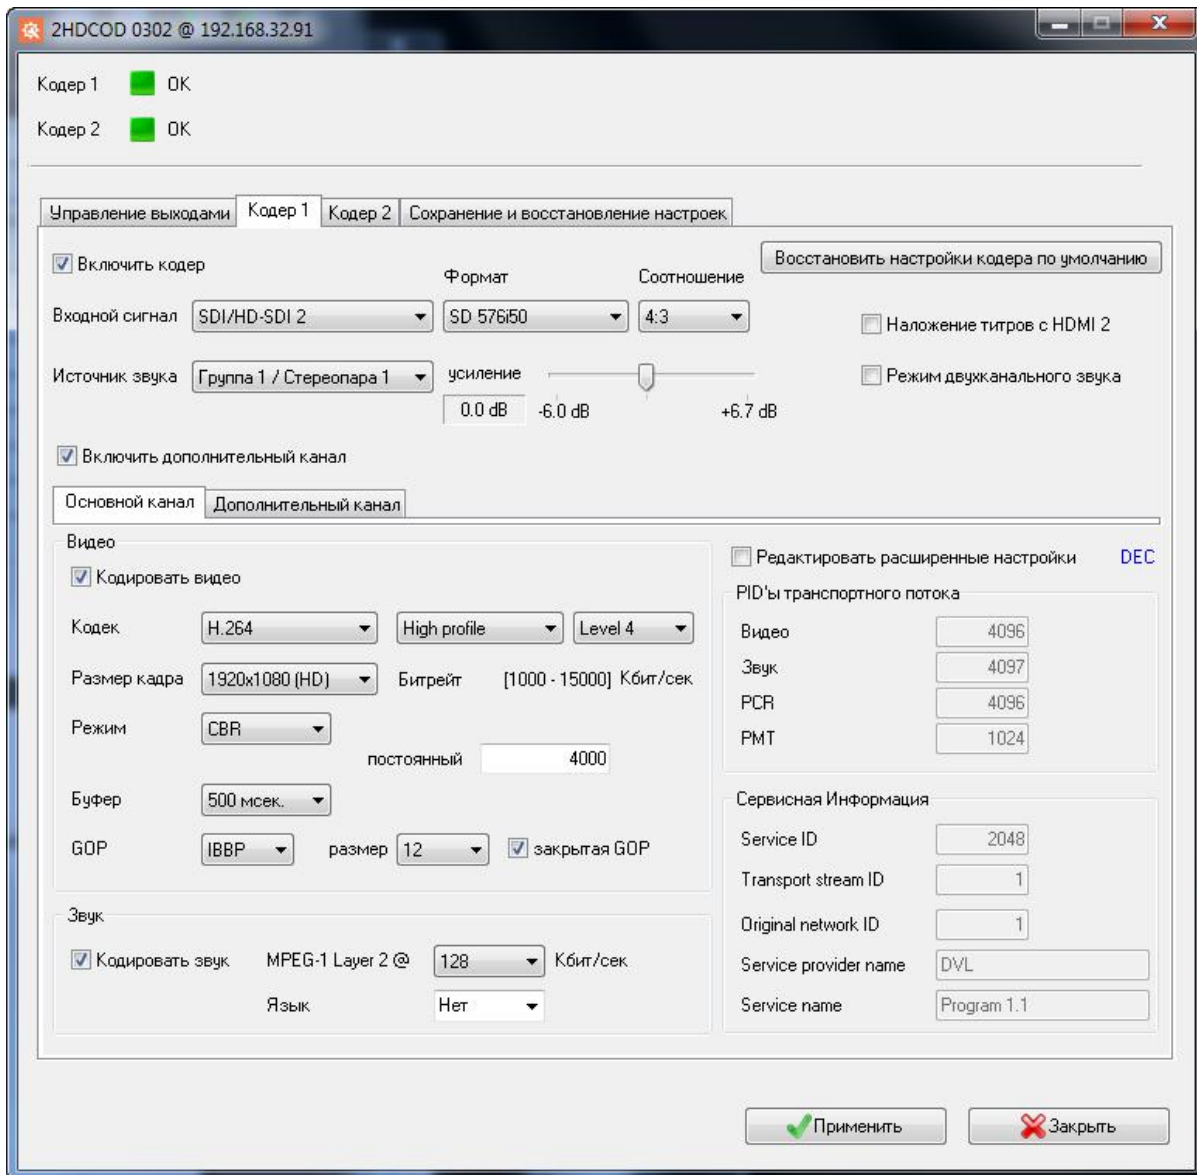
2HDCOD 0302 @ 192.168.32.91

Кодер 1 OK

Кодер 2 OK

Управление выходами | Кодер 1 | Кодер 2 | Сохранение и восстановление настроек

Включить кодер

Восстановить настройки кодера по умолчанию

Формат

Соотношение

Входной сигнал SDI/HD-SDI 2

SD 576i50

4:3

Наложение титров с HDMI 2

Источник звука Группа 1 / Стереопара 1

усиление

0.0 dB -6.0 dB +6.7 dB

Режим двухканального звука

Включить дополнительный канал

Основной канал | Дополнительный канал

Видео

Кодировать видео

Кодек H.264 High profile Level 4

Размер кадра 1920x1080 (HD) Битрейт [1000 - 15000] Кбит/сек

Режим CBR

постоянный 4000

Буфер 500 мсек.

GOP IBBP размер 12 закрытая GOP

Звук

Кодировать звук MPEG-1 Layer 2 @ 128 Кбит/сек

Язык Нет

Редактировать расширенные настройки DEC

PID'ы транспортного потока

Видео 4096

Звук 4097

PCR 4096

PMT 1024

Сервисная Информация

Service ID 2048

Transport stream ID 1

Original network ID 1

Service provider name DVL

Service name Program 1.1

Применить

Закрыть